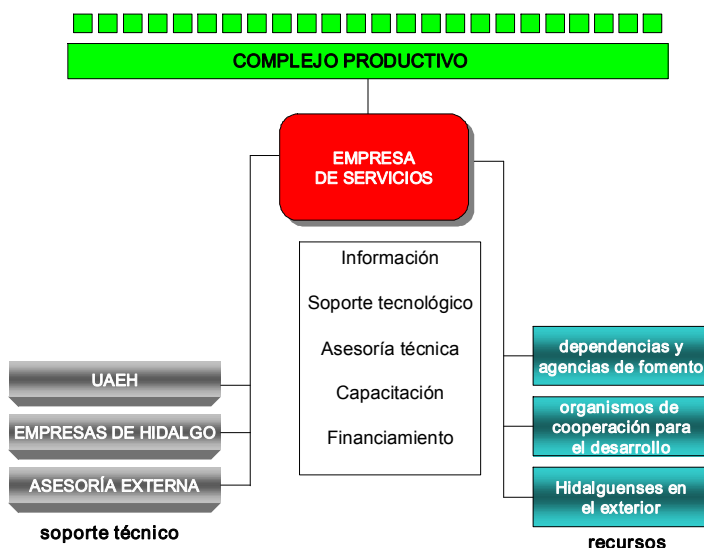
COMPLEJO PRODUCTIVO

EMPRESA DE SERVICIOS

Información

Soporte tecnológico

Asesoría técnica

Capacitación

Financiamiento

UAEH

EMPRESAS DE HIDALGO

ASESORÍA EXTERNA

soporte técnico

dependencias y agencias de fomento

organismos de cooperación para el desarrollo

Hidalguenses en el exterior

recursos